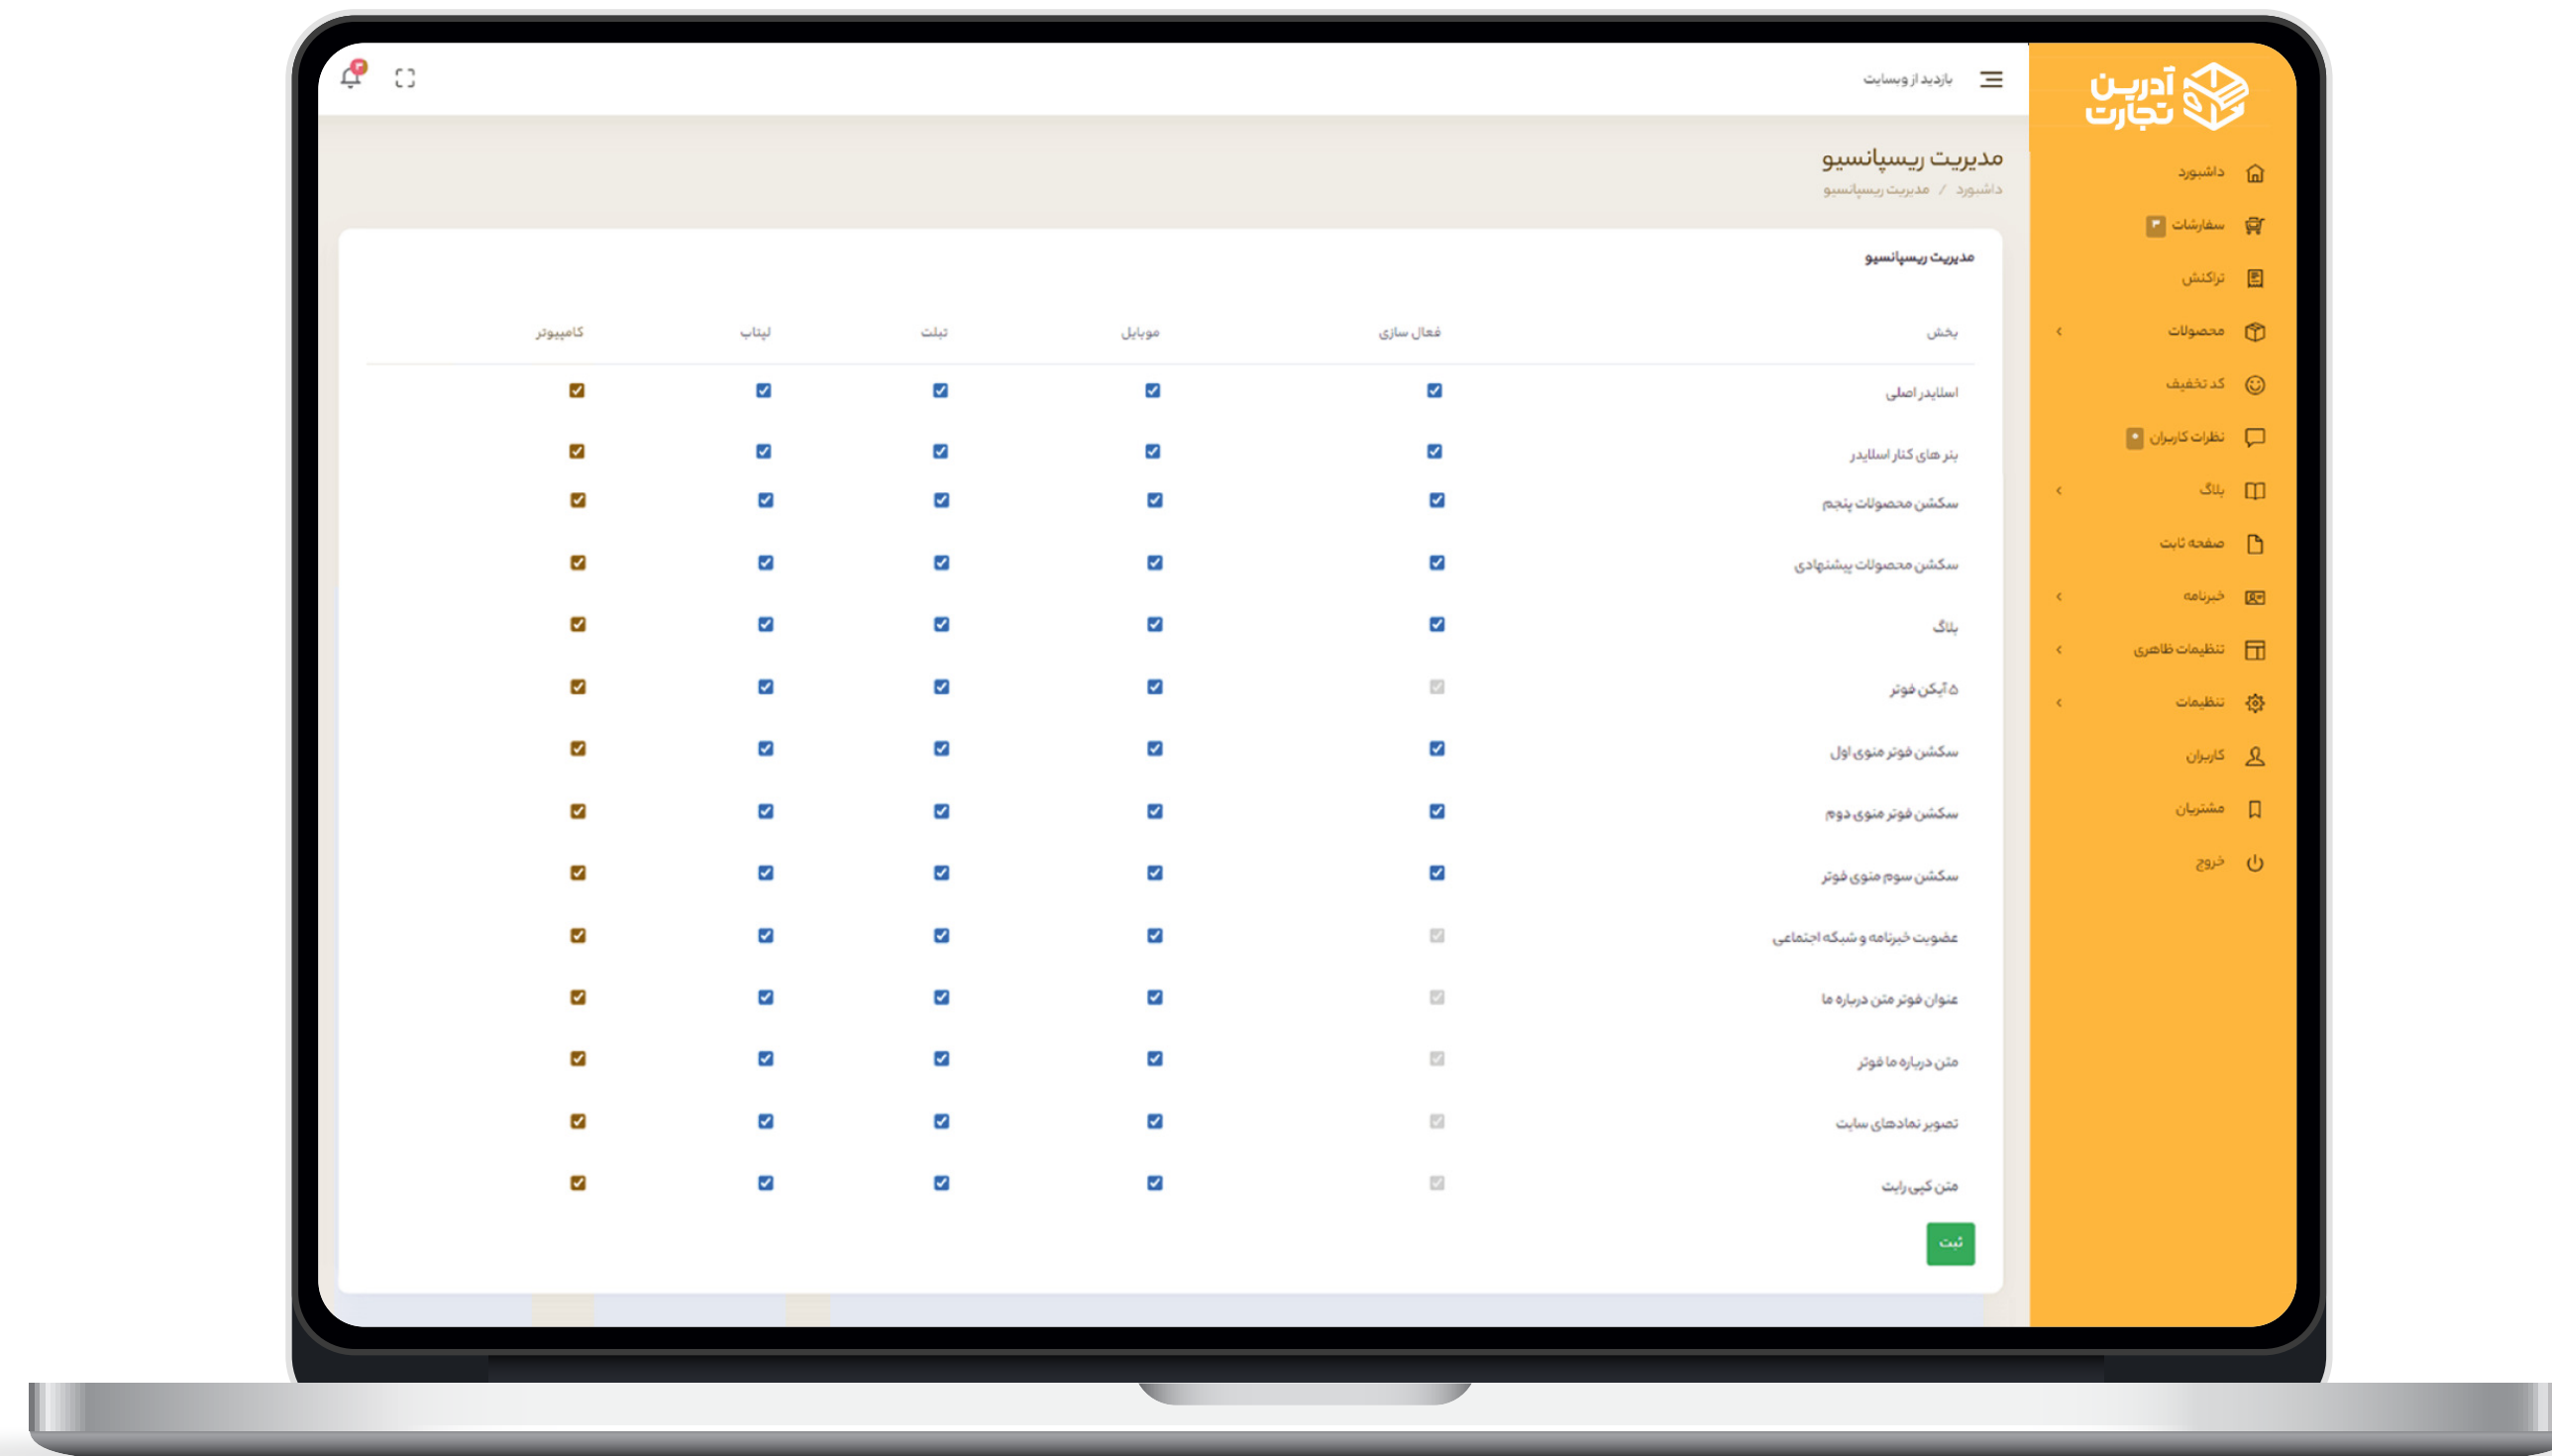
آدرین تجارت

داشبورد
سفارشات ۳
تراکنش
محصولات
کد تخفیف
نظرات کاربران ۰
بلاگ
صفحه ثابت
خبرنامه
تنظیمات ظاهری
تنظیمات
کاربران
مشتریان
خروج

بازدید از وبسایت

مدیریت ریسپانسیو
داشبورد / مدیریت ریسپانسیو

مدیریت ریسپانسیو

| بخش | فعال سازی | موبایل | تبلت | لپتاپ | کامپیوتر |
|---|---|---|---|---|---|
| اسلایدر اصلی | | | | | |
| بنر های کنار اسلایدر | | | | | |
| سکشن محصولات پنجم | | | | | |
| سکشن محصولات پیشنهادی | | | | | |
| بلاگ | | | | | |
| ۵ آیکن فوتر | | | | | |
| سکشن فوتر منوی اول | | | | | |
| سکشن فوتر منوی دوم | | | | | |
| سکشن سوم منوی فوتر | | | | | |
| عضویت خبرنامه و شبکه اجتماعی | | | | | |
| عنوان فوتر متن درباره ما | | | | | |
| متن درباره ما فوتر | | | | | |
| تصویر نمادهای سایت | | | | | |
| متن کپی رایت | | | | | |

ثبت